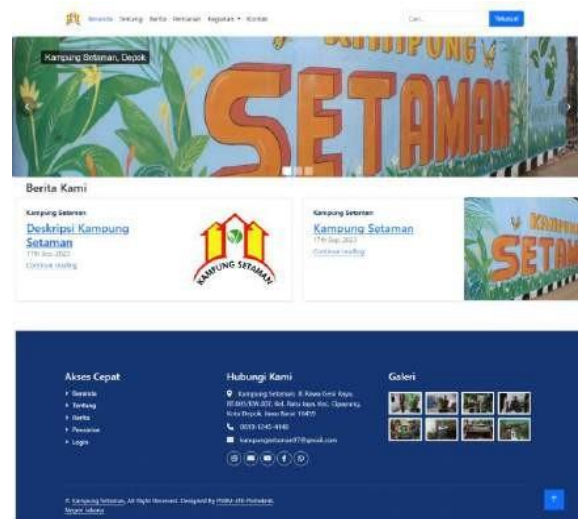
Beranda Tentang Berita Pemetaan Kegiatan ▾ Kontak

Cari... Telusuri

Kampung Setaman, Depok

KAMPUNG SETAMAN

Berita Kami

Kampung Setaman

Deskripsi Kampung Setaman

17th Sep 2023

Continue reading

KAMPUNG SETAMAN

Kampung Setaman

Kampung Setaman

17th Sep 2023

Continue reading

Akses Cepat

Beranda

Tentang

Berita

Pemetaan

Login

Hubungi Kami

Kampung Setaman, Jl. Rawa Geni Raya, RT.005/RW.007, Kel. Ratu Jaya, Kec. Cipayung, Kota Depok, Jawa Barat 16439

0813-1245-4146

kampungsetaman07@gmail.com

Galeri

© Kampung Setaman, All Right Reserved. Designed By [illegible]

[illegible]